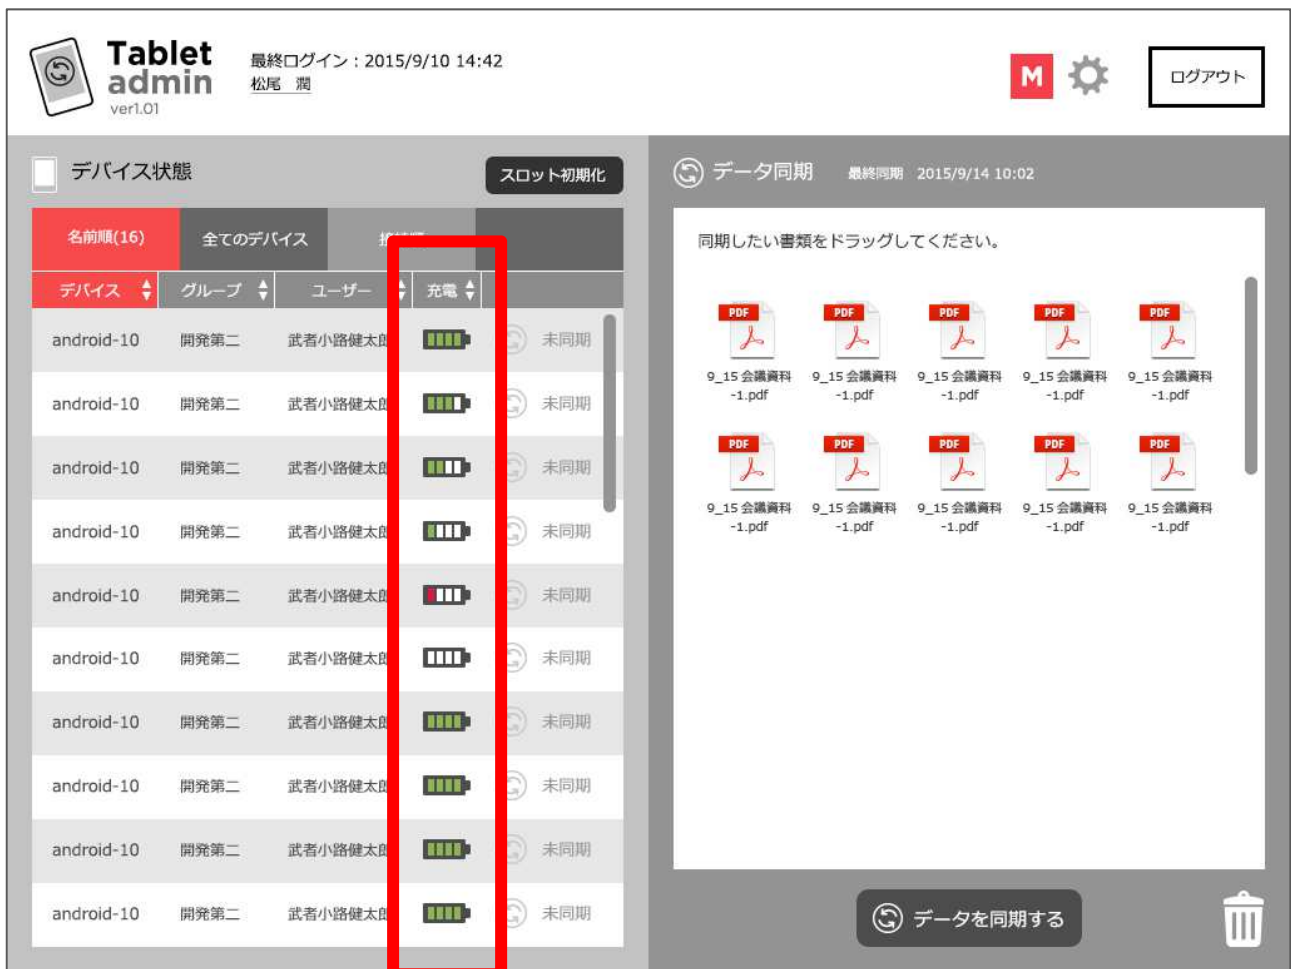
Tablet admin
ver1.01

最終ログイン：2015/9/10 14:42
松尾　潤

M

ログアウト

デバイス状態

スロット初期化

名前順(16)　全てのデバイス　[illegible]

| デバイス | グループ | ユーザー | 充電 | |
|---|---|---|---|---|
| android-10 | 開発第二 | 武者小路健太郎 | | 未同期 |
| android-10 | 開発第二 | 武者小路健太郎 | | 未同期 |
| android-10 | 開発第二 | 武者小路健太郎 | | 未同期 |
| android-10 | 開発第二 | 武者小路健太郎 | | 未同期 |
| android-10 | 開発第二 | 武者小路健太郎 | | 未同期 |
| android-10 | 開発第二 | 武者小路健太郎 | | 未同期 |
| android-10 | 開発第二 | 武者小路健太郎 | | 未同期 |
| android-10 | 開発第二 | 武者小路健太郎 | | 未同期 |
| android-10 | 開発第二 | 武者小路健太郎 | | 未同期 |
| android-10 | 開発第二 | 武者小路健太郎 | | 未同期 |

データ同期　最終同期　2015/9/14 10:02

同期したい書類をドラッグしてください。

PDF 9_15 会議資料-1.pdf
PDF 9_15 会議資料-1.pdf
PDF 9_15 会議資料-1.pdf
PDF 9_15 会議資料-1.pdf
PDF 9_15 会議資料-1.pdf
PDF 9_15 会議資料-1.pdf
PDF 9_15 会議資料-1.pdf
PDF 9_15 会議資料-1.pdf
PDF 9_15 会議資料-1.pdf
PDF 9_15 会議資料-1.pdf

データを同期する